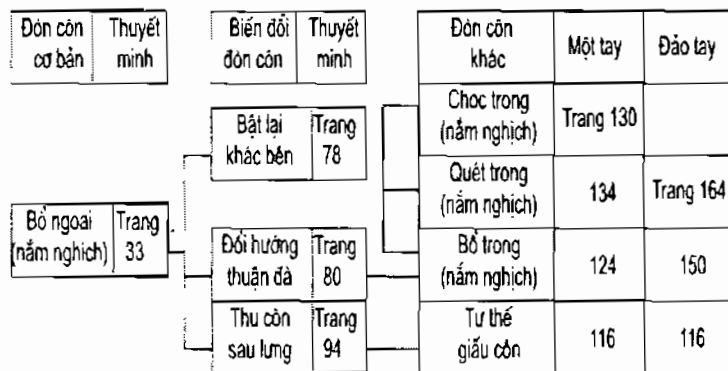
| Đòn côn cơ bản | Thuyết minh |
|---|---|

| Biến đổi đòn côn | Thuyết minh |
|---|---|

| Đòn côn khác | Một tay | Đảo tay |
|---|---|---|
| Chọc trong (nắm nghịch) | Trang 130 | |
| Quét trong (nắm nghịch) | 134 | Trang 164 |
| Bổ trong (nắm nghịch) | 124 | 150 |
| Tư thế giấu côn | 116 | 116 |

| Bổ ngoại (nắm nghịch) | Trang 33 |
|---|---|

| Bật lại khác bên | Trang 78 |
|---|---|
| Đổi hướng thuận đà | Trang 80 |
| Thu côn sau lưng | Trang 94 |